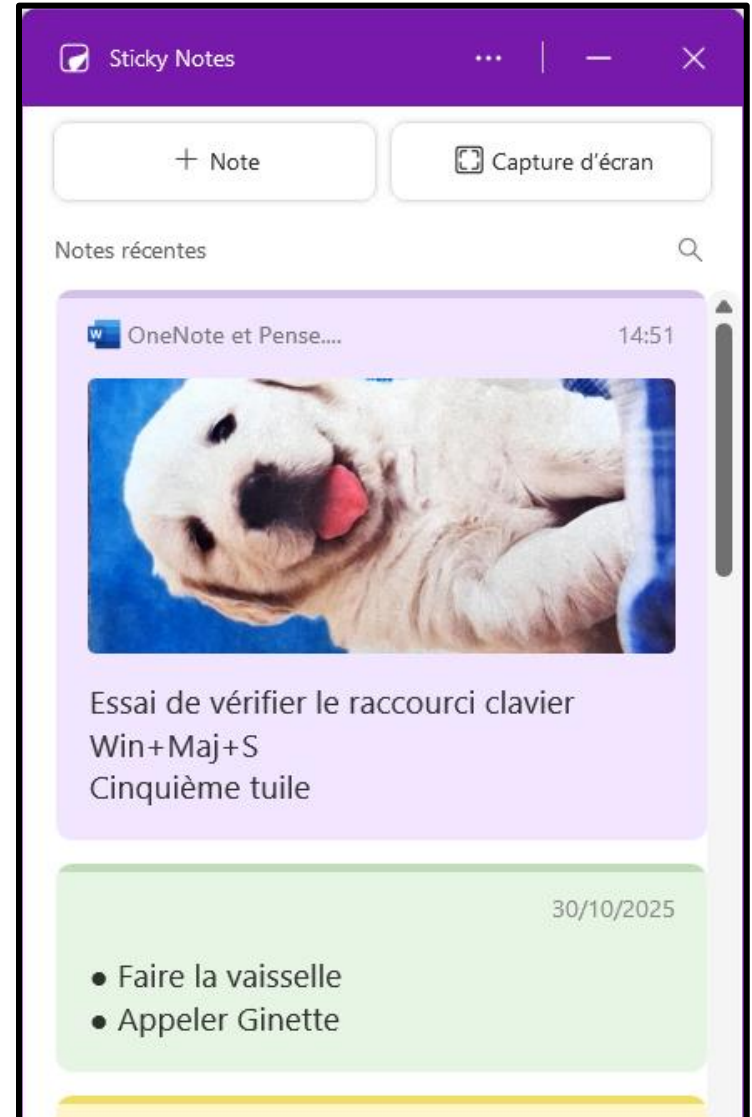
Sticky Notes

+ Note

Capture d'écran

Notes récentes

OneNote et Pense....

14:51

Essai de vérifier le raccourci clavier
Win+Maj+S
Cinquième tuile

30/10/2025

• Faire la vaisselle
• Appeler Ginette